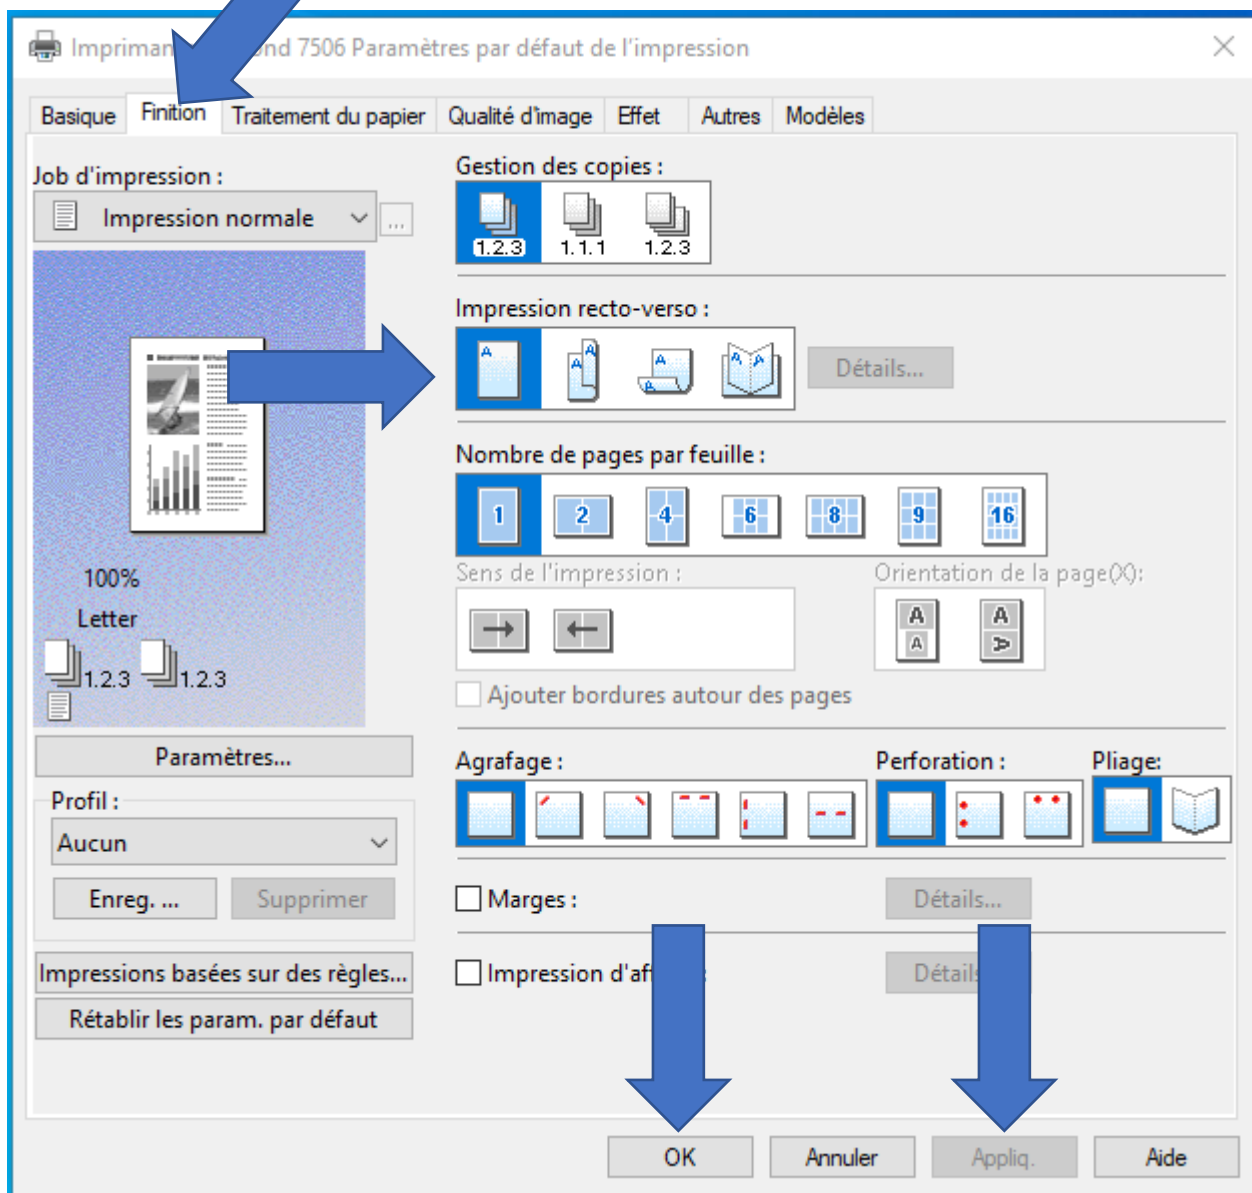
Impriman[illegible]nd 7506 Paramètres par défaut de l'impression

Basique | Finition | Traitement du papier | Qualité d'image | Effet | Autres | Modèles

Job d'impression :
Impression normale
...

100%
Letter
1.2.3 1.2.3

Paramètres...
Profil :
Aucun
Enreg. ...
Supprimer
Impressions basées sur des règles...
Rétablir les param. par défaut

Gestion des copies :
1.2.3 1.1.1 1.2.3

Impression recto-verso :
Détails...

Nombre de pages par feuille :
1 2 4 6 8 9 16

Sens de l'impression :
Orientation de la page(X):
Ajouter bordures autour des pages

Agrafage :
Perforation :
Pliage:

Marges :
Détails...
Impression d'af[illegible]
Détail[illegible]

OK
Annuler
Appliq.
Aide